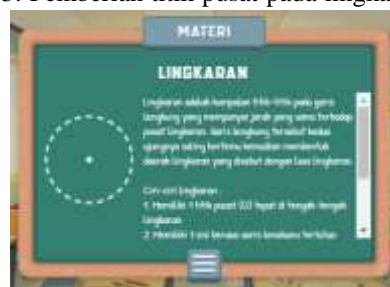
5. Pemberian titik pusat pada lingkaran

MATERI

LINGKARAN

Lingkaran adalah kumpulan titik-titik pada garis lengkung yang mempunyai jarak yang sama terhadap pusat lingkaran. Garis lengkung tersebut kedua ujungnya saling bertemu kemudian membentuk daerah lingkaran yang disebut dengan luas lingkaran.

Ciri-ciri lingkaran:
1. Memiliki 1 titik pusat (O) tepat di tengah-tengah lingkaran.
2. Memiliki 1 sisi berupa garis lengkung tertutup.